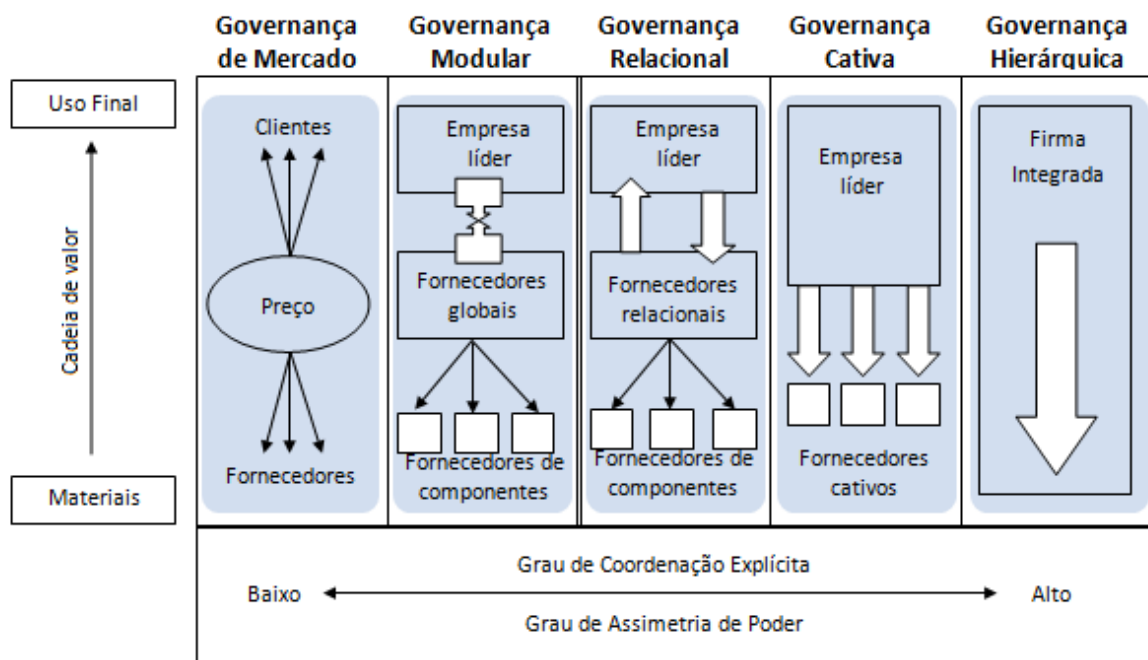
Governança de Mercado | Governança Modular | Governança Relacional | Governança Cativa | Governança Hierárquica

Uso Final

Cadeia de valor

Materiais

Clientes

Preço

Fornecedores

Empresa líder

Fornecedores globais

Fornecedores de componentes

Empresa líder

Fornecedores relacionais

Fornecedores de componentes

Empresa líder

Fornecedores cativos

Firma Integrada

Grau de Coordenação Explícita

Baixo

Alto

Grau de Assimetria de Poder